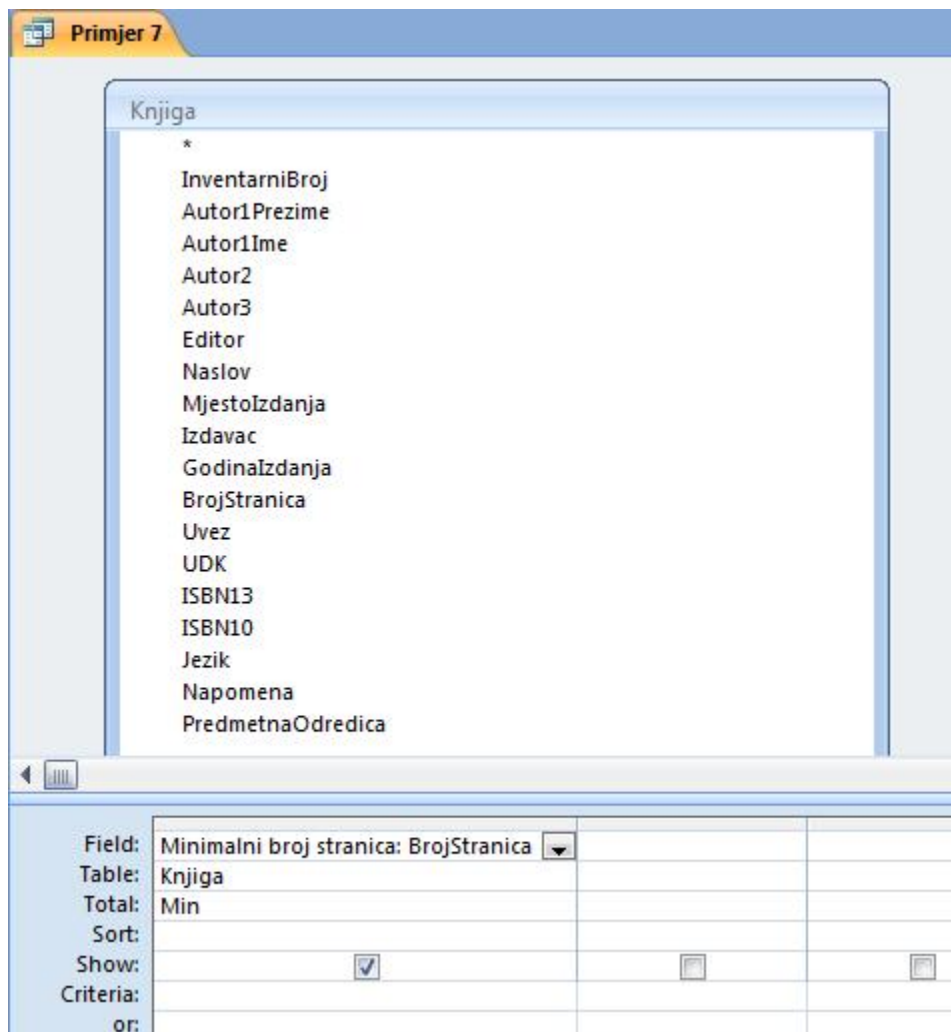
Primjer 7

Knjiga
*
InventarniBroj
Autor1Prezime
Autor1Ime
Autor2
Autor3
Editor
Naslov
MjestoIzdanja
Izdavac
GodinaIzdanja
BrojStranica
Uvez
UDK
ISBN13
ISBN10
Jezik
Napomena
PredmetnaOdredica

| | | | |
|---|---|---|---|
| Field: | Minimalni broj stranica: BrojStranica | | |
| Table: | Knjiga | | |
| Total: | Min | | |
| Sort: | | | |
| Show: | ☑ | ☐ | ☐ |
| Criteria: | | | |
| or: | | | |